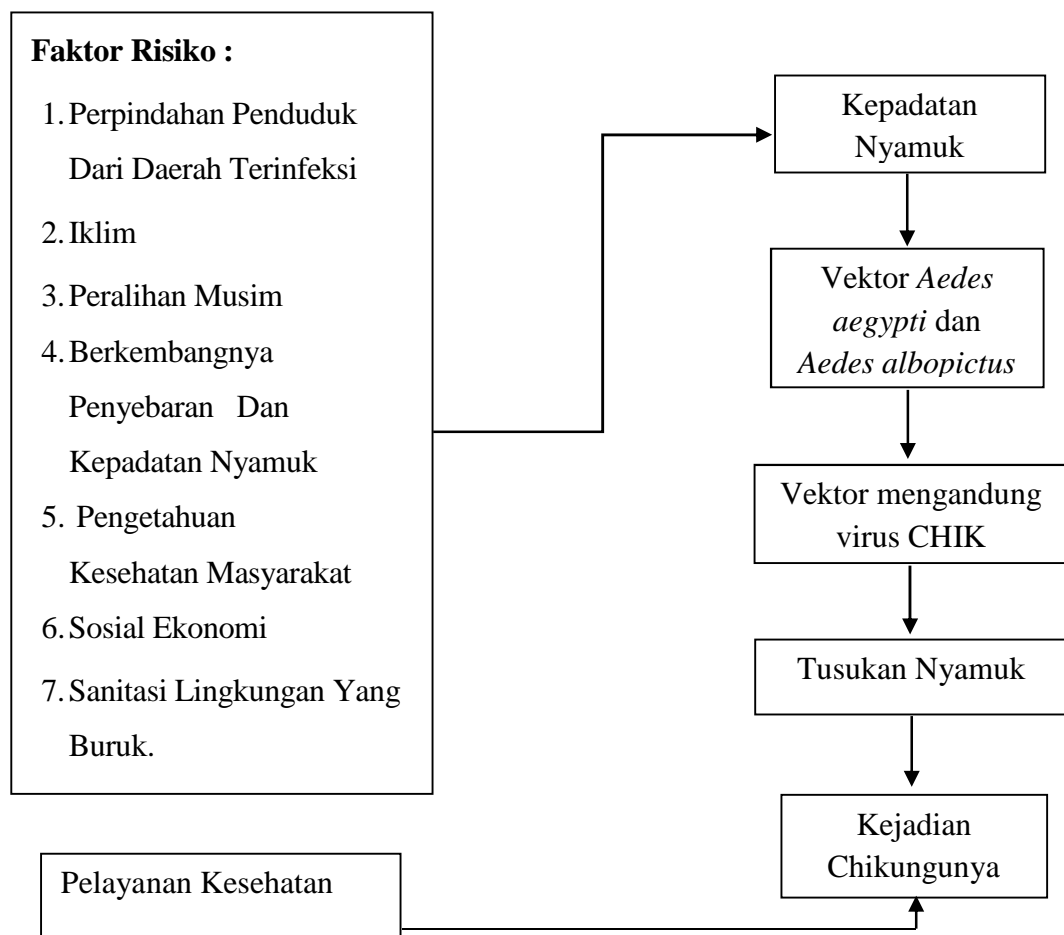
**Faktor Risiko :**

1. Perpindahan Penduduk Dari Daerah Terinfeksi
2. Iklim
3. Peralihan Musim
4. Berkembangnya Penyebaran Dan Kepadatan Nyamuk
5. Pengetahuan Kesehatan Masyarakat
6. Sosial Ekonomi
7. Sanitasi Lingkungan Yang Buruk.

Kepadatan Nyamuk

Vektor *Aedes aegypti* dan *Aedes albopictus*

Vektor mengandung virus CHIK

Tusukan Nyamuk

Kejadian Chikungunya

Pelayanan Kesehatan